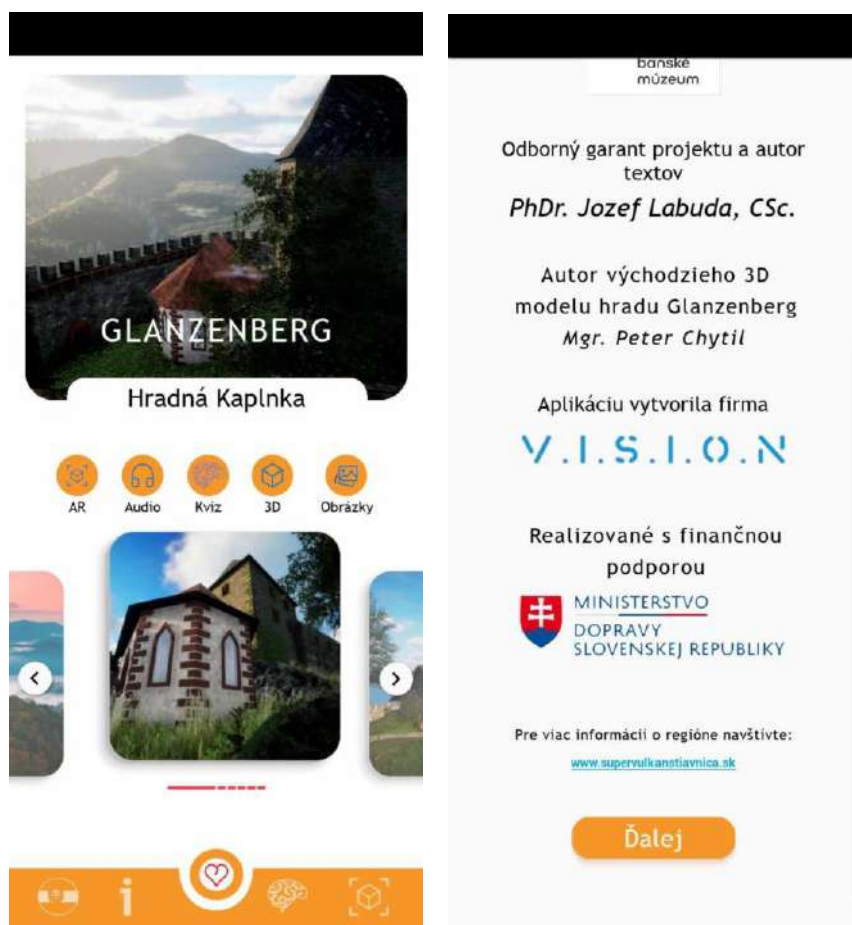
GLANZENBERG

Hradná Kaplnka

AR Audio Kvíz 3D Obrázky

banské múzeum

Odborný garant projektu a autor textov

PhDr. Jozef Labuda, CSc.

Autor východzieho 3D modelu hradu Glanzenberg

Mgr. Peter Chytil

Aplikáciu vytvorila firma

V.I.S.I.O.N

Realizované s finančnou podporou

MINISTERSTVO DOPRAVY SLOVENSKEJ REPUBLIKY

Pre viac informácií o regióne navštívte:

www.supervulkanstiavnica.sk

Ďalej